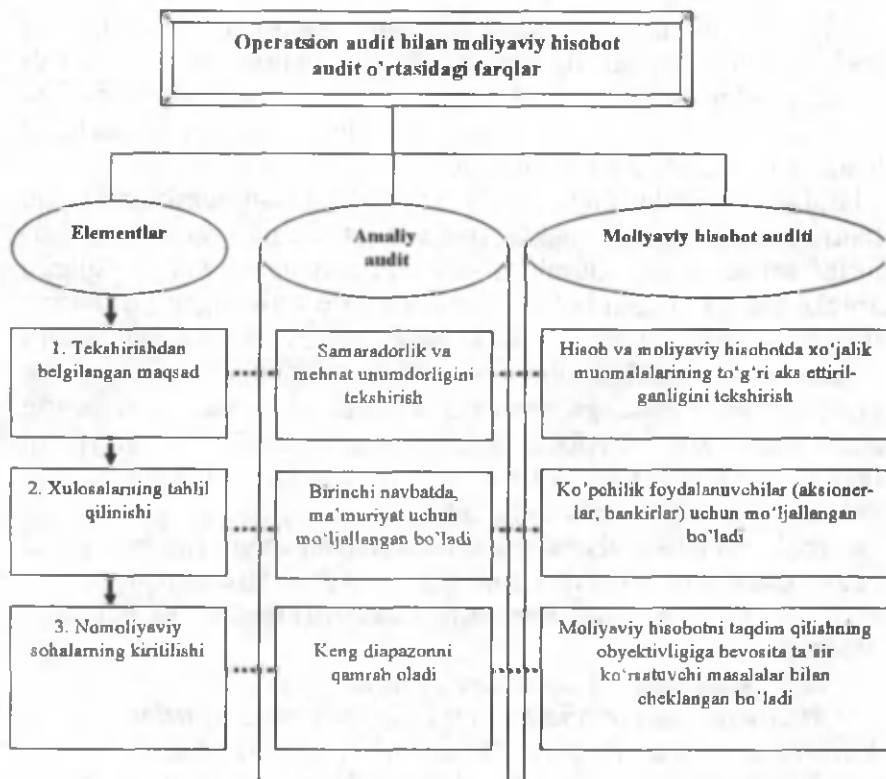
Operatsion audit bilan moliyaviy hisobot audit o'rtasidagi farqlar

Elementlar

Amaliy audit

Moliyaviy hisobot auditi

1. Tekshirishdan belgilangan maqsad

Samaradorlik va mehnat unumdorligini tekshirish

Hisob va moliyaviy hisobotda xo'jalik muomalalarining to'g'ri aks ettirilganligini tekshirish

2. Xulosalarning tahlil qilinishi

Birinchi navbatda, ma'muriyat uchun mo'ljallangan bo'ladi

Ko'pchilik foydalanuvchilar (aksionerlar, bankirlar) uchun mo'ljallangan bo'ladi

3. Nomoliyaviy sohalarning kiritilishi

Keng diapazonni qamrab oladi

Moliyaviy hisobotni taqdim qilishning obyektivligiga bevosita ta'sir ko'rsatuvchi masalalar bilan cheklangan bo'ladi